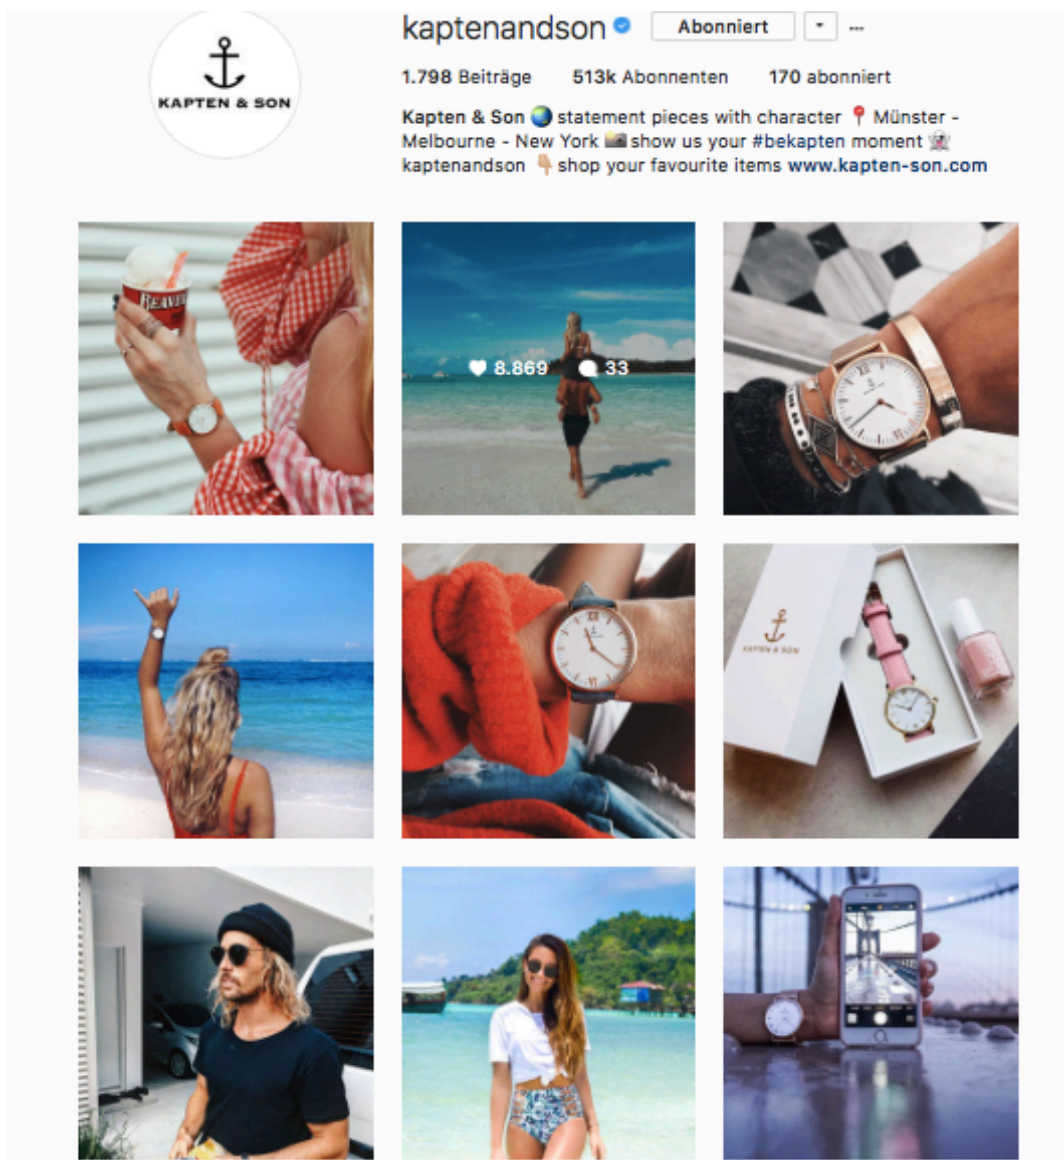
KAPTEN & SON

kaptenandson Abonniert ···

1.798 Beiträge 513k Abonnenten 170 abonniert

Kapten & Son 🌏 statement pieces with character 📍 Münster - Melbourne - New York 🌇 show us your #bekapten moment 👻 kaptenandson 👇 shop your favourite items www.kapten-son.com

BEAVER

♥ 8.869 💬 33

KAPTEN & SON